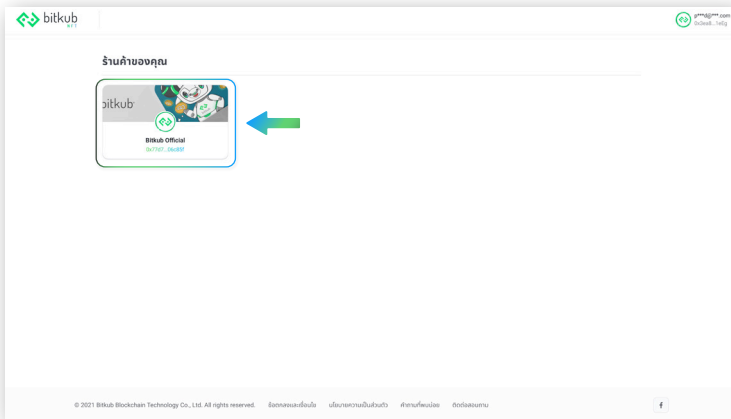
bitkub NFT

p***@***.com
0x1ea8...1e0g

ร้านค้าของคุณ

bitkub

Bitkub Official
0x7707...04c88f

© 2021 Bitkub Blockchain Technology Co., Ltd. All rights reserved. ข้อตกลงและเงื่อนไข นโยบายความเป็นส่วนตัว คำถามที่พบบ่อย ติดต่อสอบถาม

f